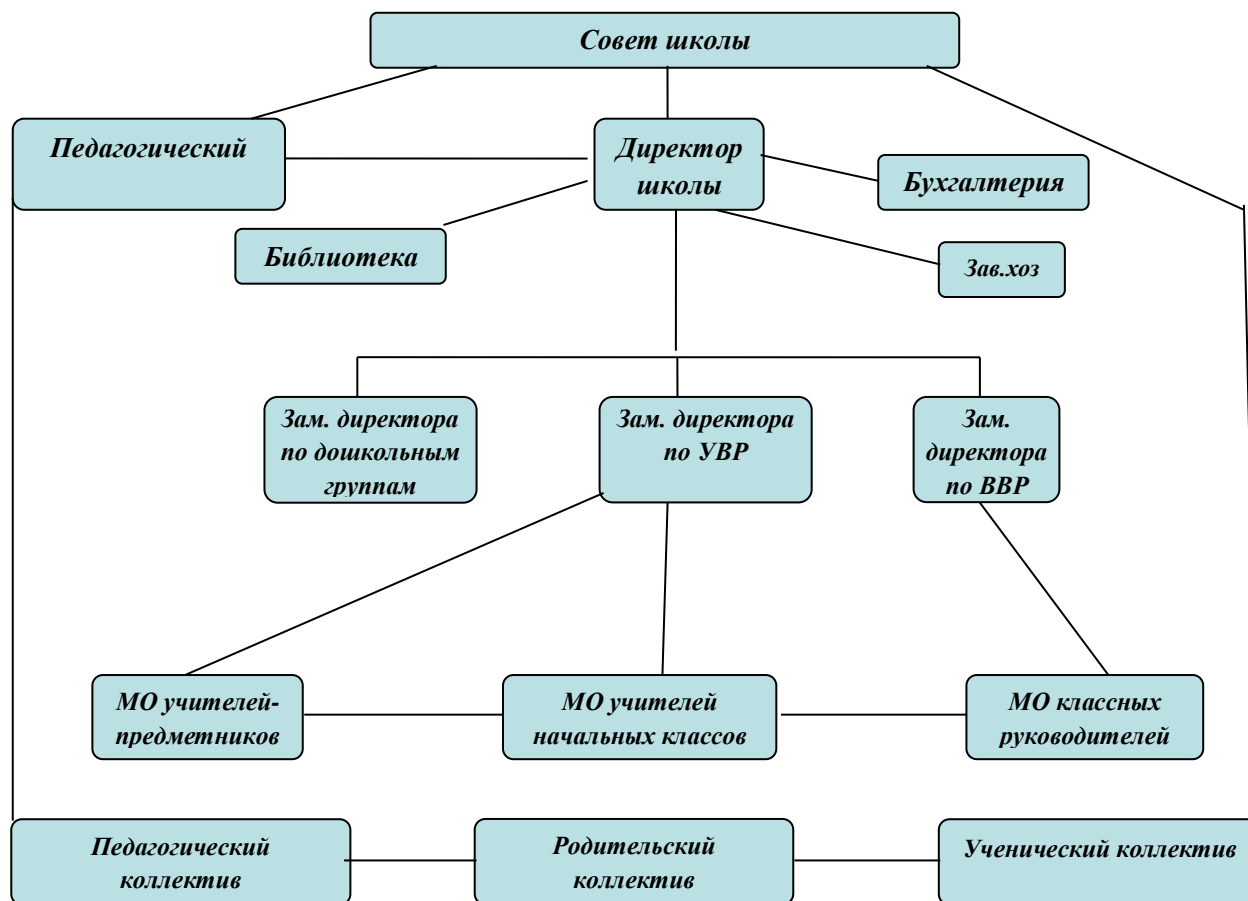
Совет школы

Педагогический

Директор школы

Бухгалтерия

Библиотека

Зав.хоз

Зам. директора по дошкольным группам

Зам. директора по УВР

Зам. директора по ВВР

МО учителей-предметников

МО учителей начальных классов

МО классных руководителей

Педагогический коллектив

Родительский коллектив

Ученический коллектив